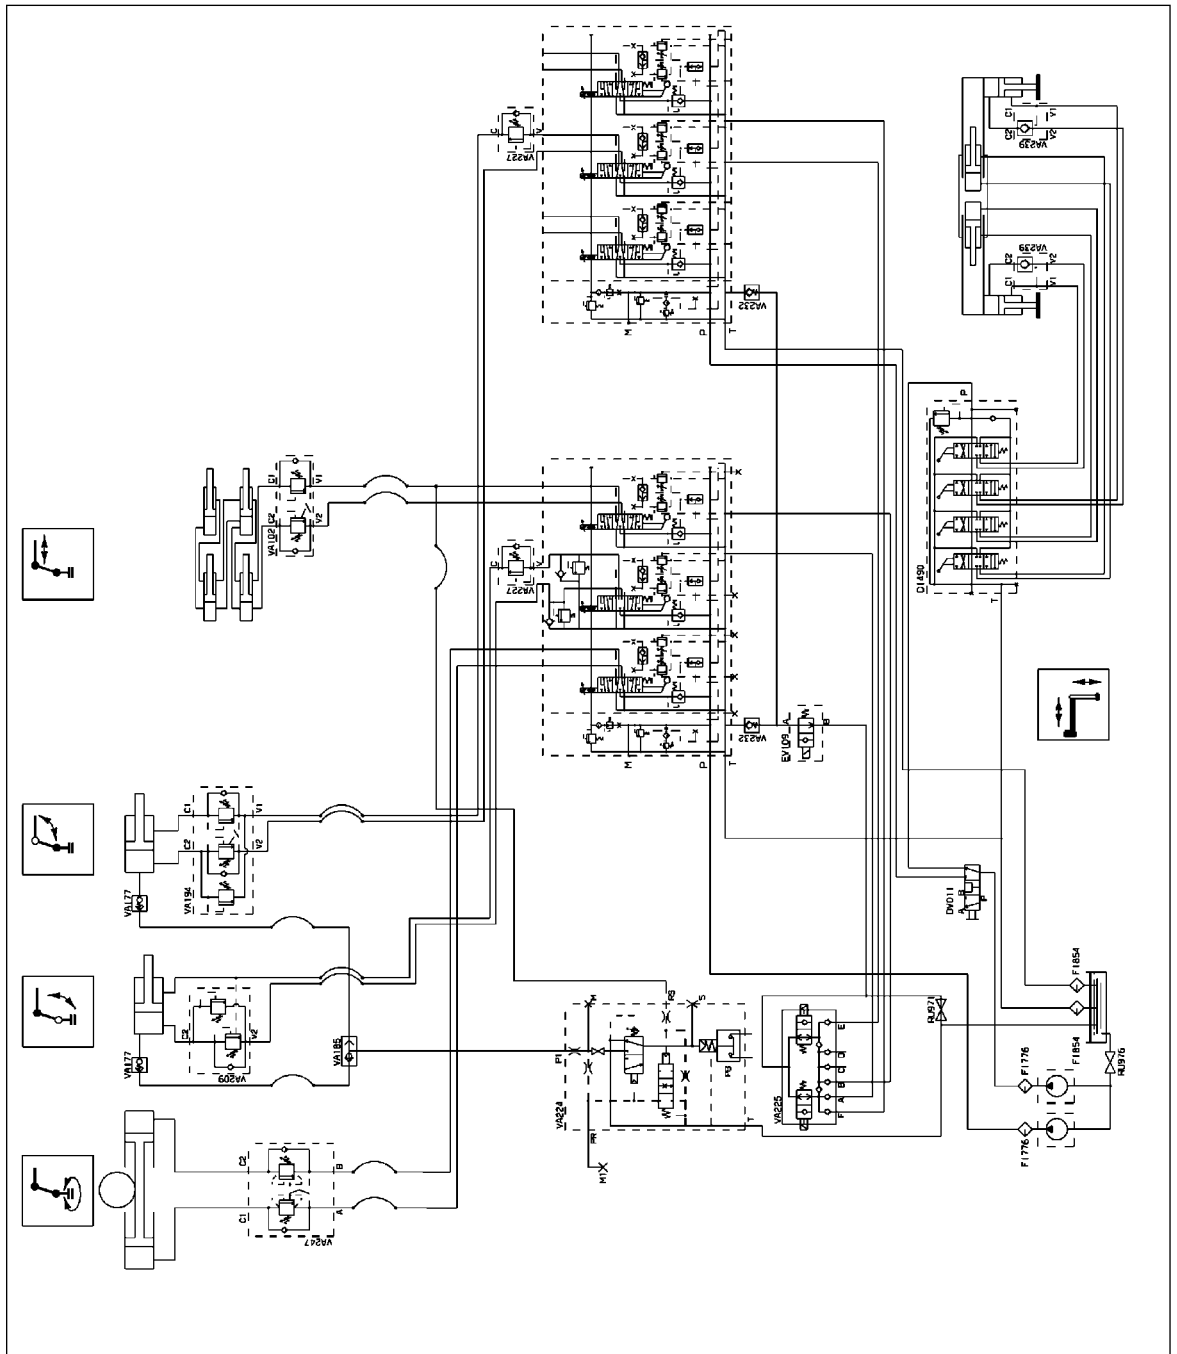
VA227
VA232
M
P
T
VA239
C1
C2
V1
V2
VA239
C2
C1
V2
V1
P
T
DI490
VA102
C1
C2
V1
V2
VA227
VA232
EV109
A
B
M
P
T
C1
C2
V1
V2
VA194
VA177
C2
V2
VA209
VA177
VA185
DV011
A
B
P
F1854
F1854
RU971
RU976
F1776
F1776
VA224
P1
MI
PR
FS
S
PG
VA225
E
D
C
B
A
F
C2
C1
B
A
VA247